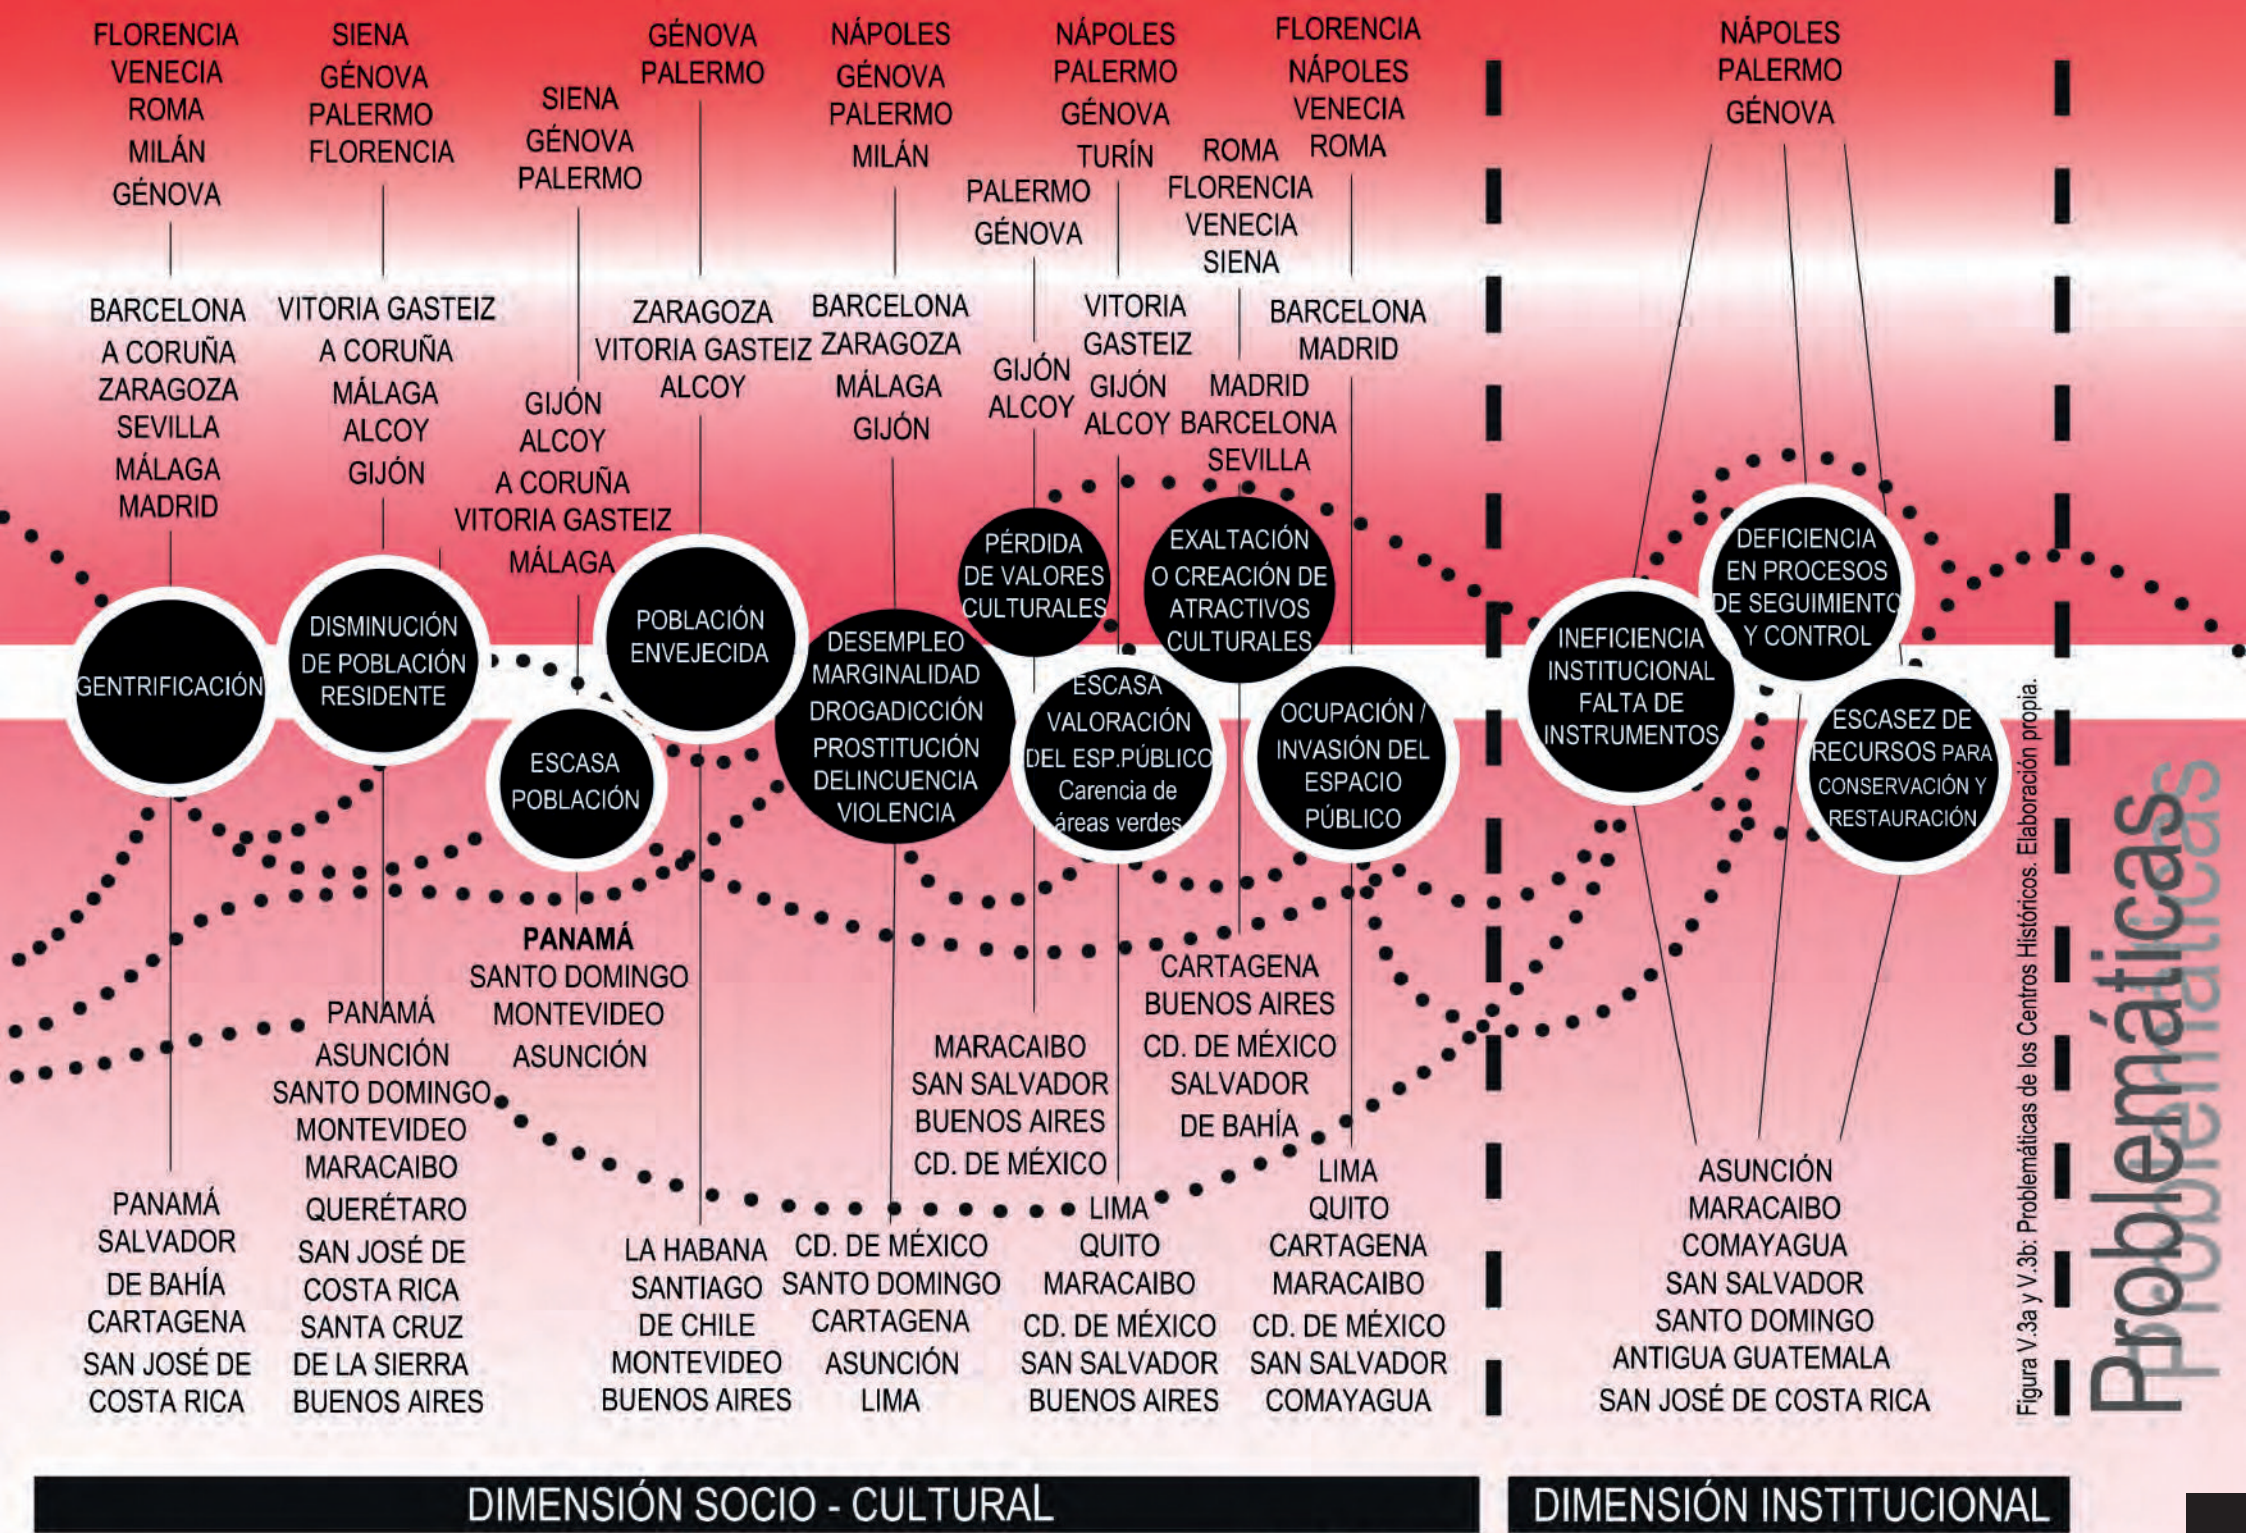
FLORENCIA
VENECIA
ROMA
MILÁN
GÉNOVA

BARCELONA
A CORUÑA
ZARAGOZA
SEVILLA
MÁLAGA
MADRID

GENTRIFICACIÓN

PANAMÁ
SALVADOR
DE BAHÍA
CARTAGENA
SAN JOSÉ DE
COSTA RICA

SIENA
GÉNOVA
PALERMO
FLORENCIA

VITORIA GASTEIZ
A CORUÑA
MÁLAGA
ALCOY
GIJÓN

DISMINUCIÓN
DE POBLACIÓN
RESIDENTE

PANAMÁ
ASUNCIÓN
SANTO DOMINGO
MONTEVIDEO
MARACAIBO
QUERÉTARO
SAN JOSÉ DE
COSTA RICA
SANTA CRUZ
DE LA SIERRA
BUENOS AIRES

SIENA
GÉNOVA
PALERMO

GIJÓN
ALCOY
A CORUÑA
VITORIA GASTEIZ
MÁLAGA

ESCASA
POBLACIÓN

PANAMÁ
SANTO DOMINGO
MONTEVIDEO
ASUNCIÓN

GÉNOVA
PALERMO

ZARAGOZA
VITORIA GASTEIZ
ALCOY

POBLACIÓN
ENVEJECIDA

LA HABANA
SANTIAGO
DE CHILE
MONTEVIDEO
BUENOS AIRES

NÁPOLES
GÉNOVA
PALERMO
MILÁN

BARCELONA
ZARAGOZA
MÁLAGA
GIJÓN

DESEMPLEO
MARGINALIDAD
DROGADICCIÓN
PROSTITUCIÓN
DELINCUENCIA
VIOLENCIA

CD. DE MÉXICO
SANTO DOMINGO
CARTAGENA
ASUNCIÓN
LIMA

PALERMO
GÉNOVA

GIJÓN
ALCOY

PÉRDIDA
DE VALORES
CULTURALES

MARACAIBO
SAN SALVADOR
BUENOS AIRES
CD. DE MÉXICO

NÁPOLES
PALERMO
GÉNOVA
TURÍN

VITORIA
GASTEIZ
GIJÓN
ALCOY

ESCASA
VALORACIÓN
DEL ESP.PÚBLICO
Carencia de
áreas verdes

LIMA
QUITO
MARACAIBO
CD. DE MÉXICO
SAN SALVADOR
BUENOS AIRES

ROMA
FLORENCIA
VENECIA
SIENA

MADRID
BARCELONA
SEVILLA

EXALTACIÓN
O CREACIÓN DE
ATRACTIVOS
CULTURALES

CARTAGENA
BUENOS AIRES
CD. DE MÉXICO
SALVADOR
DE BAHÍA

FLORENCIA
NÁPOLES
VENECIA
ROMA

BARCELONA
MADRID

OCUPACIÓN /
INVASIÓN DEL
ESPACIO
PÚBLICO

LIMA
QUITO
CARTAGENA
MARACAIBO
CD. DE MÉXICO
SAN SALVADOR
COMAYAGUA

NÁPOLES
PALERMO
GÉNOVA

INEFICIENCIA
INSTITUCIONAL
FALTA DE
INSTRUMENTOS

DEFICIENCIA
EN PROCESOS
DE SEGUIMIENTO
Y CONTROL

ESCASEZ DE
RECURSOS PARA
CONSERVACIÓN Y
RESTAURACIÓN

ASUNCIÓN
MARACAIBO
COMAYAGUA
SAN SALVADOR
SANTO DOMINGO
ANTIGUA GUATEMALA
SAN JOSÉ DE COSTA RICA

Figura V.3a y V.3b: Problemáticas de los Centros Históricos. Elaboración propia.

Problemáticas

DIMENSIÓN SOCIO - CULTURAL

DIMENSIÓN INSTITUCIONAL